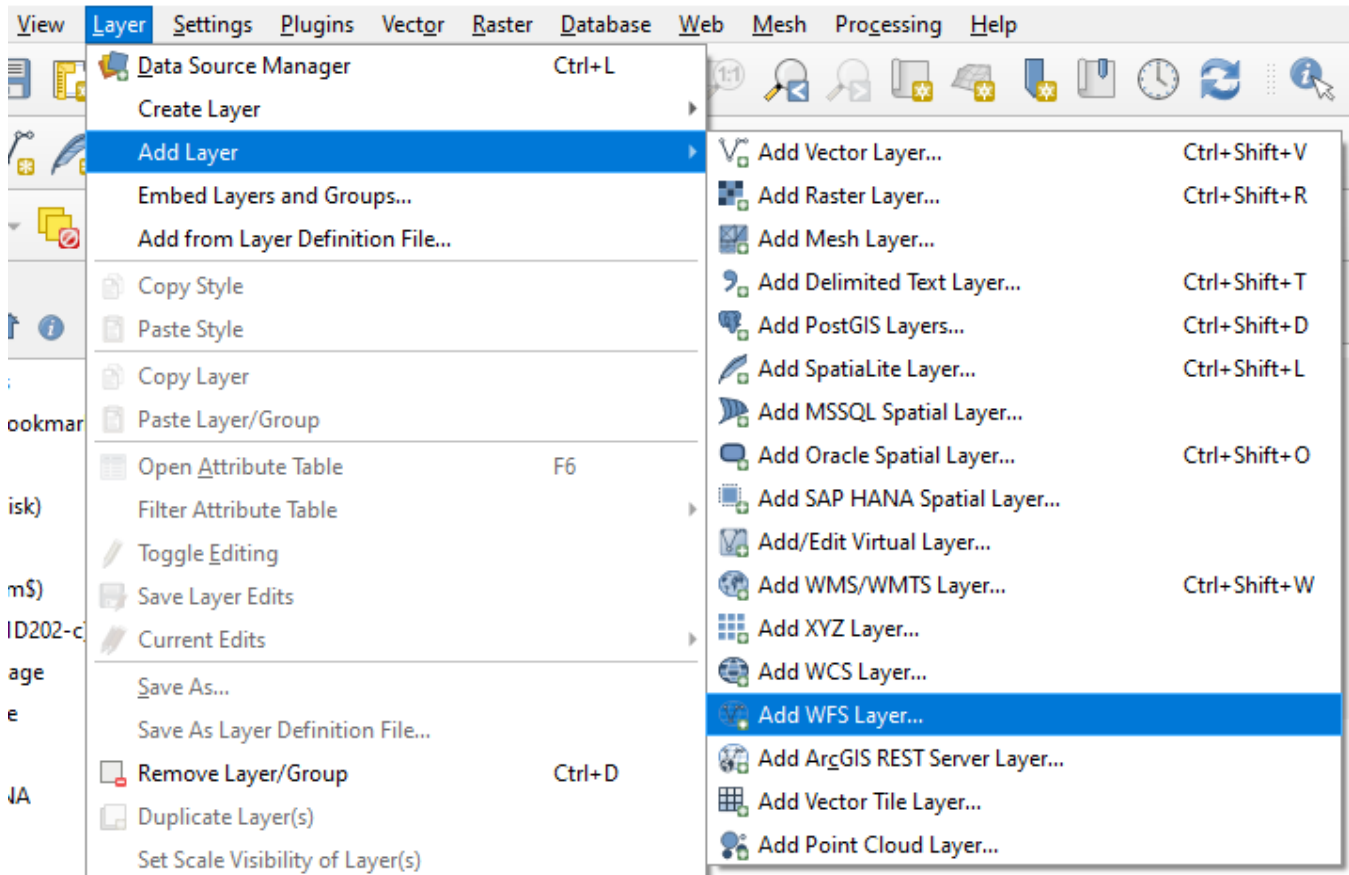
View Layer Settings Plugins Vector Raster Database Web Mesh Processing Help

Data Source Manager Ctrl+L
Create Layer
Add Layer
Embed Layers and Groups...
Add from Layer Definition File...
Copy Style
Paste Style
Copy Layer
Paste Layer/Group
Open Attribute Table F6
Filter Attribute Table
Toggle Editing
Save Layer Edits
Current Edits
Save As...
Save As Layer Definition File...
Remove Layer/Group Ctrl+D
Duplicate Layer(s)
Set Scale Visibility of Layer(s)

Add Vector Layer... Ctrl+Shift+V
Add Raster Layer... Ctrl+Shift+R
Add Mesh Layer...
Add Delimited Text Layer... Ctrl+Shift+T
Add PostGIS Layers... Ctrl+Shift+D
Add SpatiaLite Layer... Ctrl+Shift+L
Add MSSQL Spatial Layer...
Add Oracle Spatial Layer... Ctrl+Shift+O
Add SAP HANA Spatial Layer...
Add/Edit Virtual Layer...
Add WMS/WMTS Layer... Ctrl+Shift+W
Add XYZ Layer...
Add WCS Layer...
Add WFS Layer...
Add ArcGIS REST Server Layer...
Add Vector Tile Layer...
Add Point Cloud Layer...

ookmar
isk)
m$)
ID202-c)
age
e
IA